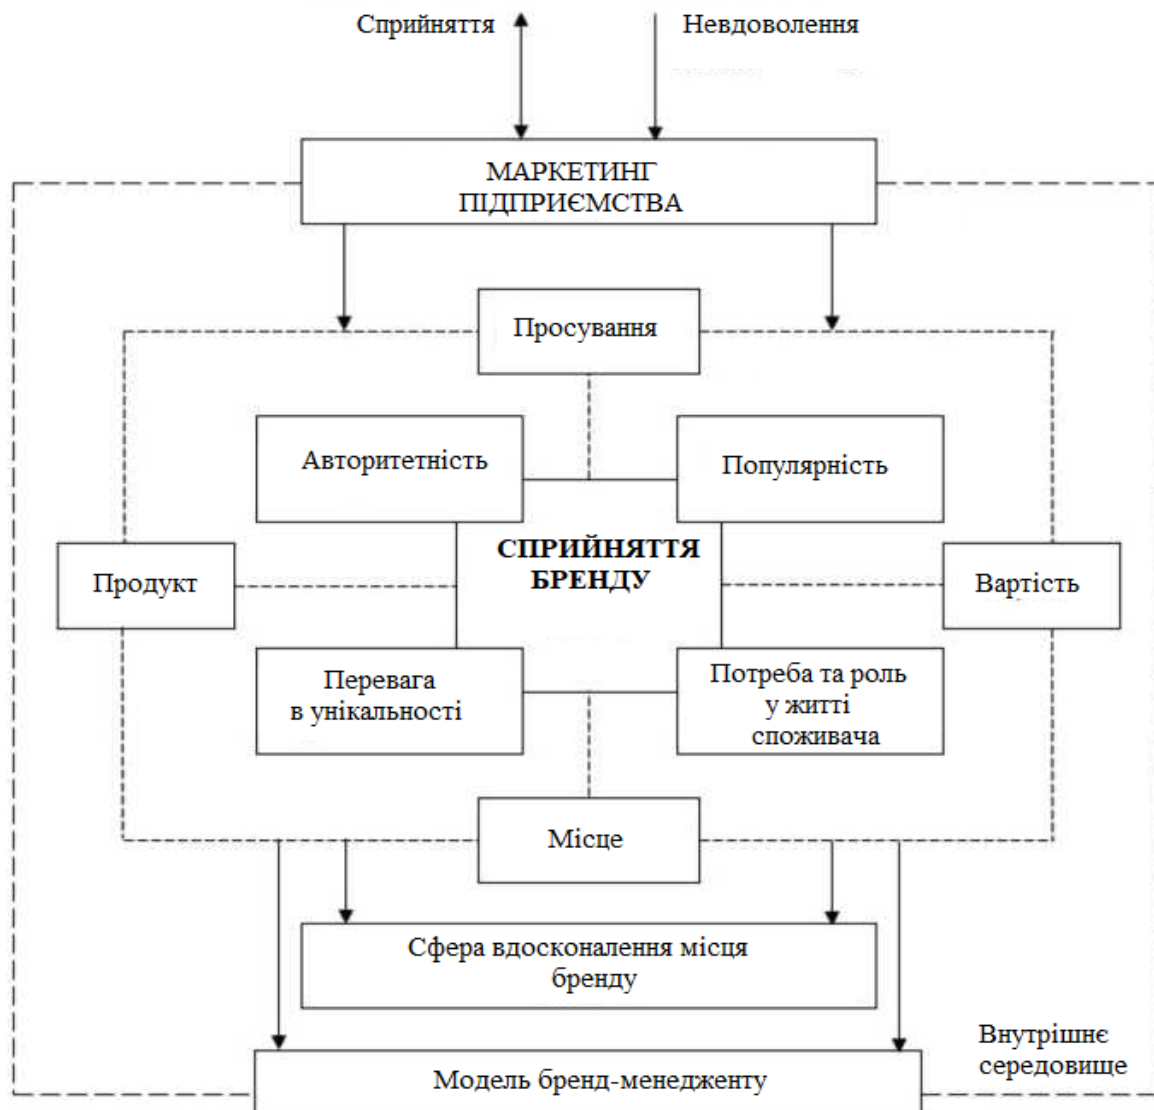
Сприйняття

Невдоволення

МАРКЕТИНГ ПІДПРИЄМСТВА

Просування

Авторитетність

Популярність

Продукт

СПРИЙНЯТТЯ БРЕНДУ

Вартість

Перевага в унікальності

Потреба та роль у житті споживача

Місце

Сфера вдосконалення місця бренду

Внутрішнє середовище

Модель бренд-менеджменту